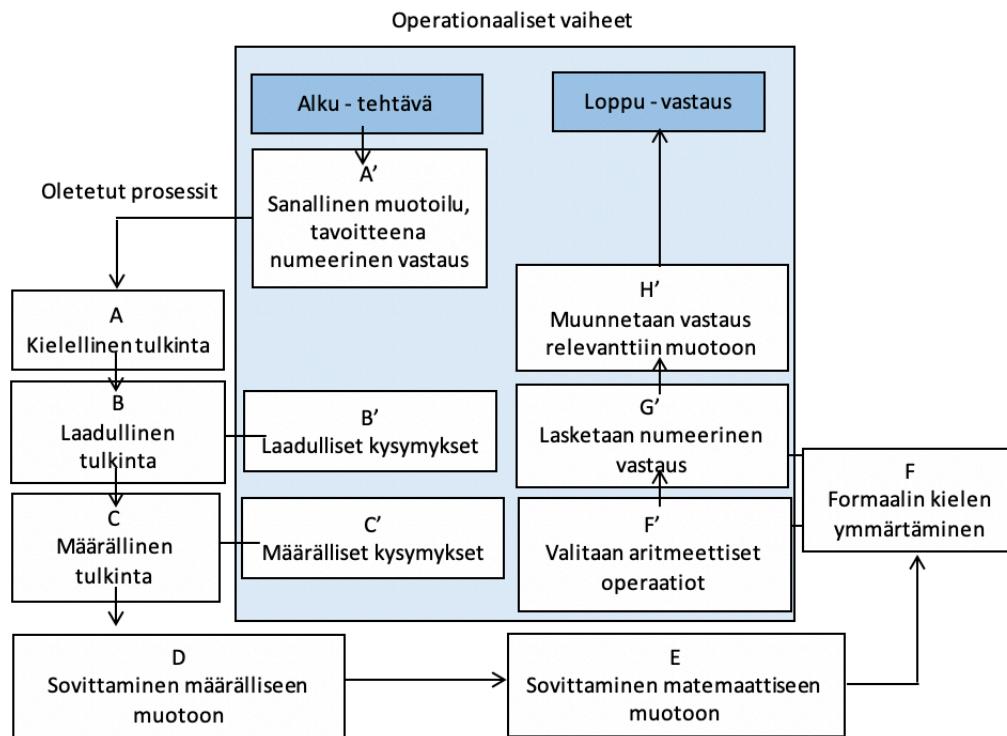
Operationaaliset vaiheet

Alku - tehtävä

Loppu - vastaus

A'
Sanallinen muotoilu, tavoitteena numeerinen vastaus

Oletetut prosessit

A
Kielellinen tulkinta

H'
Muunnetaan vastaus relevanttiin muotoon

B
Laadullinen tulkinta

B'
Laadulliset kysymykset

G'
Lasketaan numeerinen vastaus

F
Formaalin kielen ymmärtäminen

C
Määrällinen tulkinta

C'
Määrälliset kysymykset

F'
Valitaan aritmeettiset operaatiot

D
Sovittaminen määrälliseen muotoon

E
Sovittaminen matemaattiseen muotoon